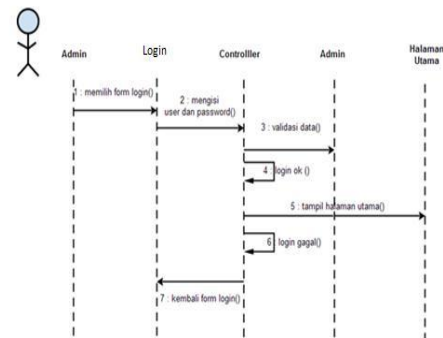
Admin

Login

Controlller

Admin

Halaman Utama

1 : memilih form login()

2 : mengisi user dan password()

3 : validasi data()

4 : login ok ()

5 : tampil halaman utama()

6 : login gagal()

7 : kembali form login()